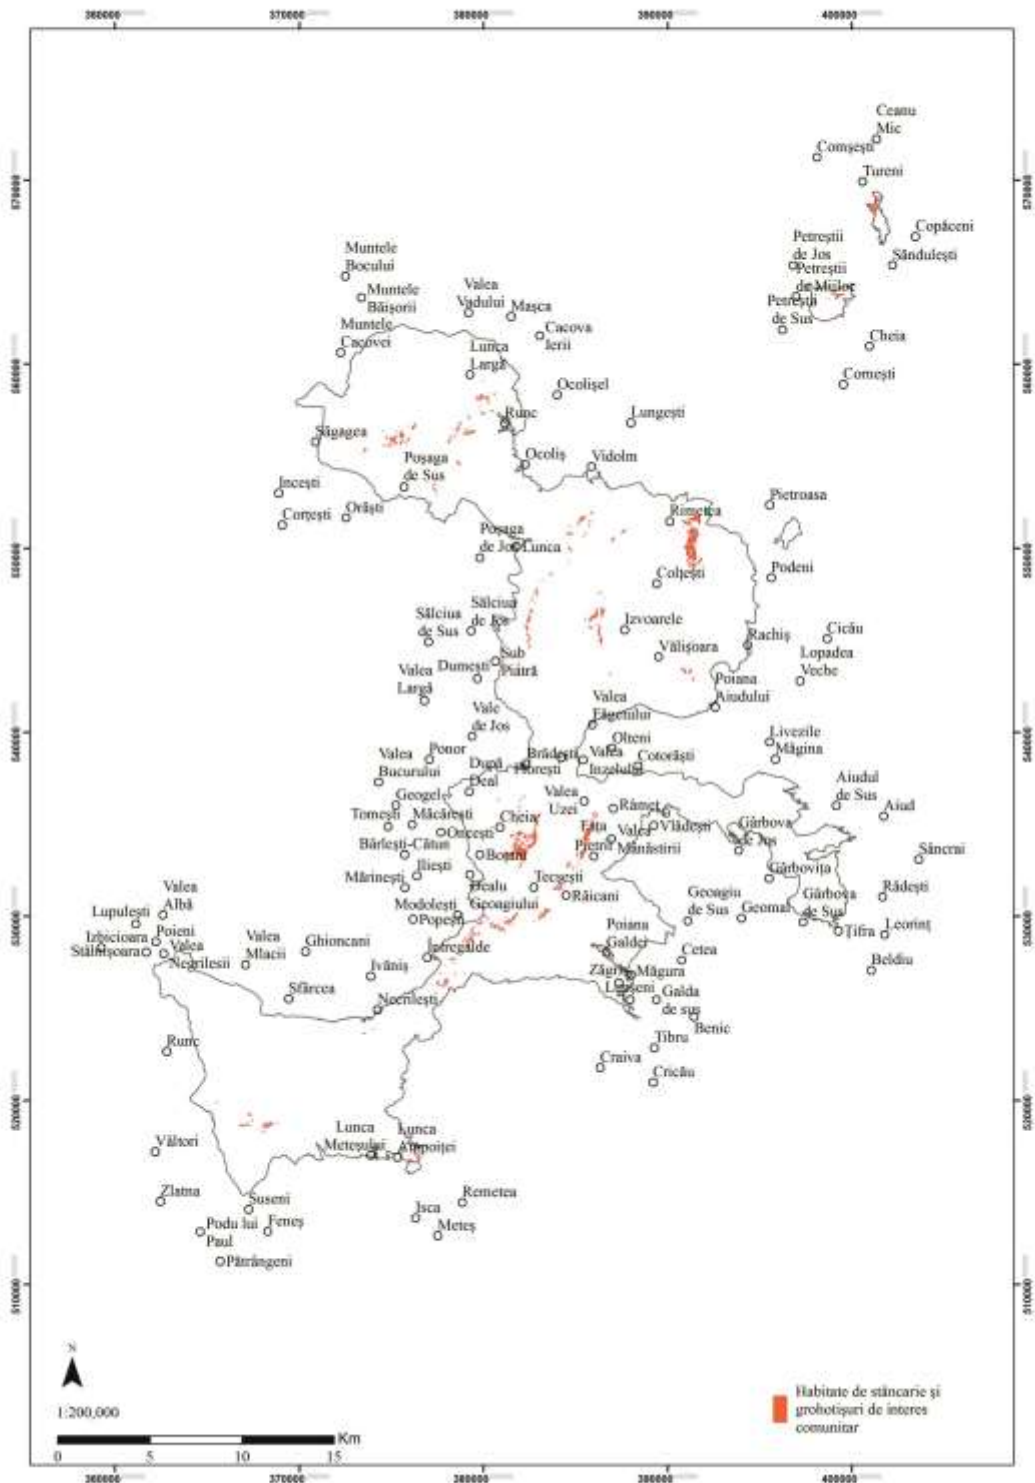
360000 370000 380000 390000 400000

570000 560000 550000 540000 530000 520000 510000

Ceanu Mic
Comșești
Tureni
Copăceni
Petreștii de Jos
Petreștii de Mijloc
Săndulești
Petreștii de Sus
Cheia
Comești
Muntele Bocului
Muntele Băișorii
Muntele Cacovei
Valea Vadului
Mașca
Cacova Ierii
Lunca Largă
Ocolișel
Lungești
Runc
Sătagea
Ocoliș
Vidolm
Poșaga de Sus
Incești
Cornești
Orăști
Pietroasa
Rimetea
Poșaga de Jos
Lunca
Colțești
Podeni
Sălciua de Sus
Sălciua de Jos
Izvoarele
Cicău
Rachiș
Lopadea Veche
Vălișoara
Valea Largă
Dumești
Sub Piatră
Poiana Aiudului
Valea Făgetului
Vale de Jos
Livezile
Măgina
Valea Bucurului
Ponor
Olteni
Brădești
Valea Inzelului
Cotorăști
După Deal
Florești
Aiudul de Sus
Aiud
Geogel
Valea Uzei
Râmeț
Tomești
Măcărești
Cheia
Orcești
Valea Mănăstirii
Vlădești
Gârbova de Jos
Sâncrai
Bârlești-Cătun
Bonțu
Pietra
Iliești
Mărinești
Tecșești
Gârbovița
Geoagiu de Sus
Rădești
Valea Albă
Modolești
Râicani
Geomal
Gârbova de Sus
Lupulești
Popești
Izbicioara
Poieni
Valea Mlacii
Ghioncani
Geoagiului
Poiana Galdei
Leorinț
Stâlnișoara
Valea Negrilesii
Ivăniș
Cetea
Beldiu
Sfârcea
Necrilești
Zăgriș
Măgura
Galda de sus
Runc
Benic
Tibru
Craiva
Cricău
Lunca Meteșului
Lunca Ampoiței
Vâltori
Zlatna
Suseni
Remetea
Feneș
Isca
Podu lui Paul
Meteș
Pătrângeni

N
1:200,000
0 5 10 15 Km

Habitate de stâncărie și grohotișuri de interes comunitar